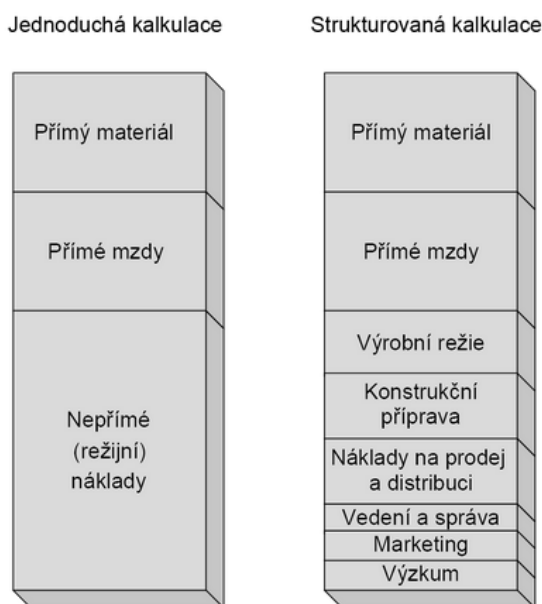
Jednoduchá kalkulace

Přímý materiál

Přímé mzdy

Nepřímé (režijní) náklady

Strukturovaná kalkulace

Přímý materiál

Přímé mzdy

Výrobní režie

Konstrukční příprava

Náklady na prodej a distribuci

Vedení a správa

Marketing

Výzkum